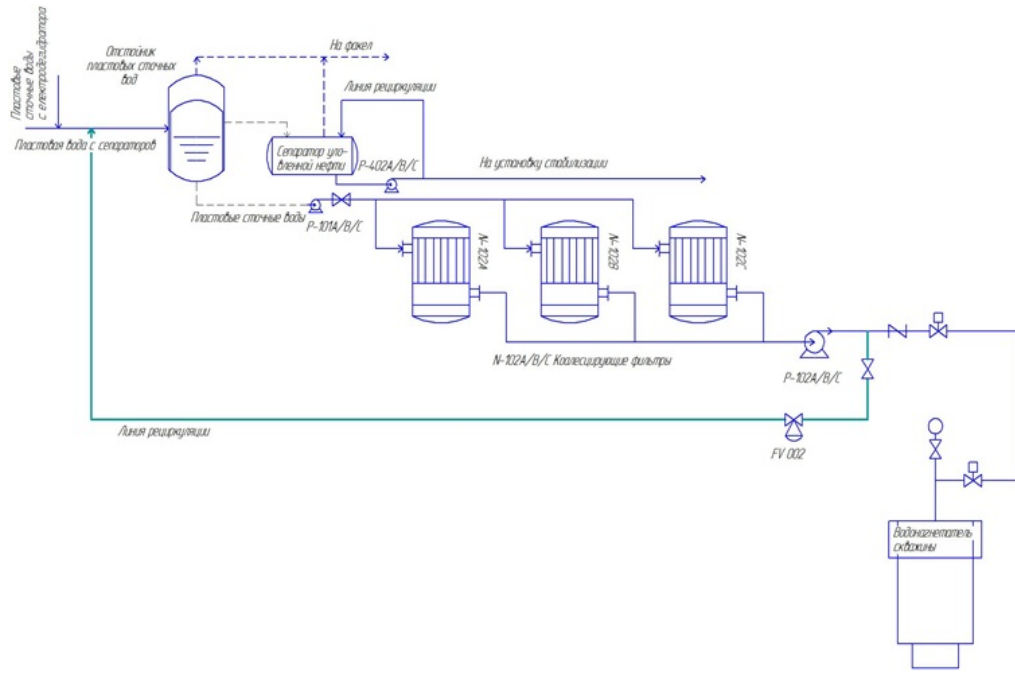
Пластовые сточные воды с электродегидратора

Отстойник пластовых сточных вод

На факел

Линия рециркуляции

Пластовая вода с сепараторов

Сепаратор уловленной нефти

P-402A/B/C

На установку стабилизации

Пластовые сточные воды

P-101A/B/C

N-102A

N-102B

N-102C

N-102A/B/C Коалесцирующие фильтры

P-102A/B/C

Линия рециркуляции

FV 002

Водонагнетатель скважины